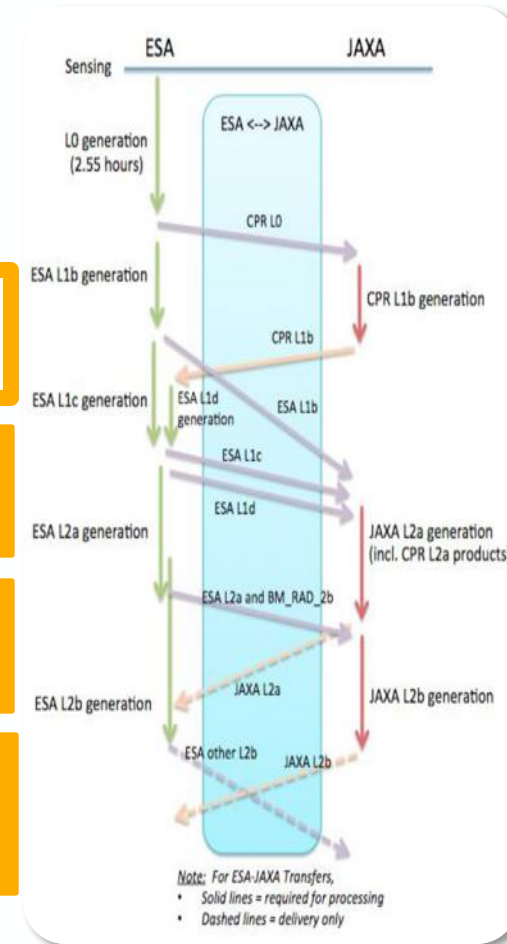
ESA

JAXA

Sensing

ESA <--> JAXA

L0 generation (2.55 hours)

CPR L0

ESA L1b generation

CPR L1b generation

CPR L1b

ESA L1c generation

ESA L1d generation

ESA L1b

ESA L1c

ESA L1d

ESA L2a generation

JAXA L2a generation (incl. CPR L2a products

ESA L2a and BM_RAD_2b

JAXA L2a

JAXA L2b generation

ESA L2b generation

ESA other L2b

JAXA L2b

Note: For ESA-JAXA Transfers,
• Solid lines = required for processing
• Dashed lines = delivery only